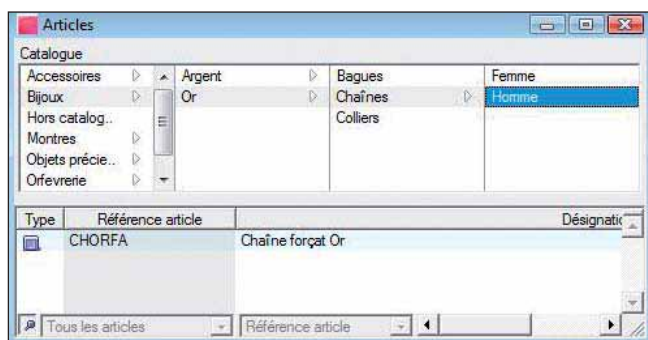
Articles

Catalogue

Accessoires
Bijoux
Hors catalog..
Montres
Objets précie..
Orfevrerie

Argent
Or

Bagues
Chaînes
Colliers

Femme
Homme

| Type | Référence article | Désignati |
|---|---|---|
| | CHORFA | Chaîne forçat Or |

Tous les articles
Référence article